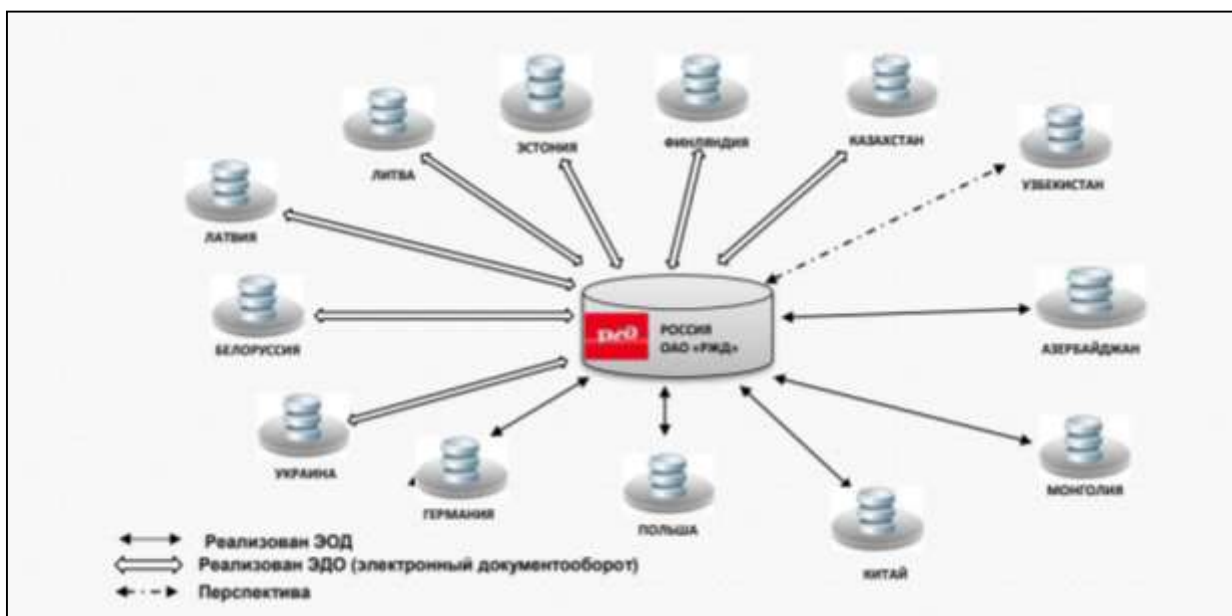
ЛИТВА

ЭСТОНИЯ

ФИНЛЯНДИЯ

КАЗАХСТАН

УЗБЕКИСТАН

ЛАТВИЯ

РЖД

РОССИЯ
ОАО «РЖД»

БЕЛОРУССИЯ

АЗЕРБАЙДЖАН

УКРАИНА

ГЕРМАНИЯ

ПОЛЬША

КИТАЙ

МОНГОЛИЯ

Реализован ЭОД

Реализован ЭДО (электронный документооборот)

Перспектива